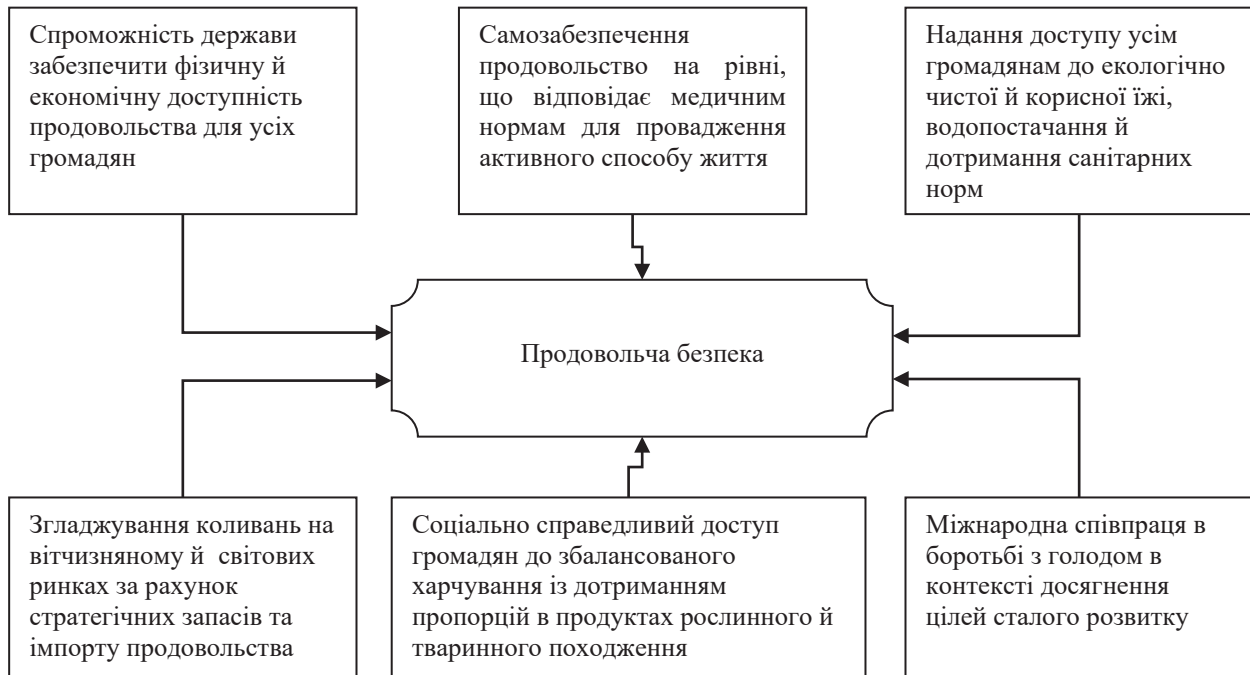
Спроможність держави забезпечити фізичну й економічну доступність продовольства для усіх громадян

Самозабезпечення продовольство на рівні, що відповідає медичним нормам для провадження активного способу життя

Надання доступу усім громадянам до екологічно чистої й корисної їжі, водопостачання й дотримання санітарних норм

Продовольча безпека

Згладжування коливань на вітчизняному й світових ринках за рахунок стратегічних запасів та імпорту продовольства

Соціально справедливий доступ громадян до збалансованого харчування із дотриманням пропорцій в продуктах рослинного й тваринного походження

Міжнародна співпраця в боротьбі з голодом в контексті досягнення цілей сталого розвитку